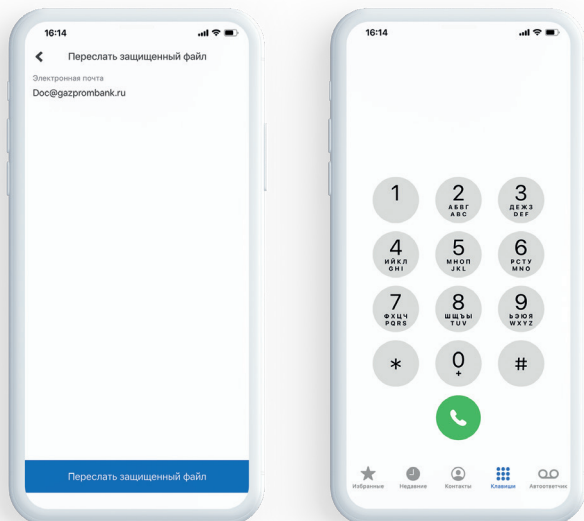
16:14

Переслать защищенный файл

Электронная почта

Doc@gazprombank.ru

Переслать защищенный файл

16:14

1

2
АБВГ
ABC

3
ДЕЖЗ
DEF

4
ИЙКЛ
GHI

5
МНОП
JKL

6
РСТУ
MNO

7
ФХЦЧ
PQRS

8
ШЩЪЫ
TUV

9
ЬЭЮЯ
WXYZ

*

0
+

#

Избранные

Недавние

Контакты

Клавиши

Автоответчик